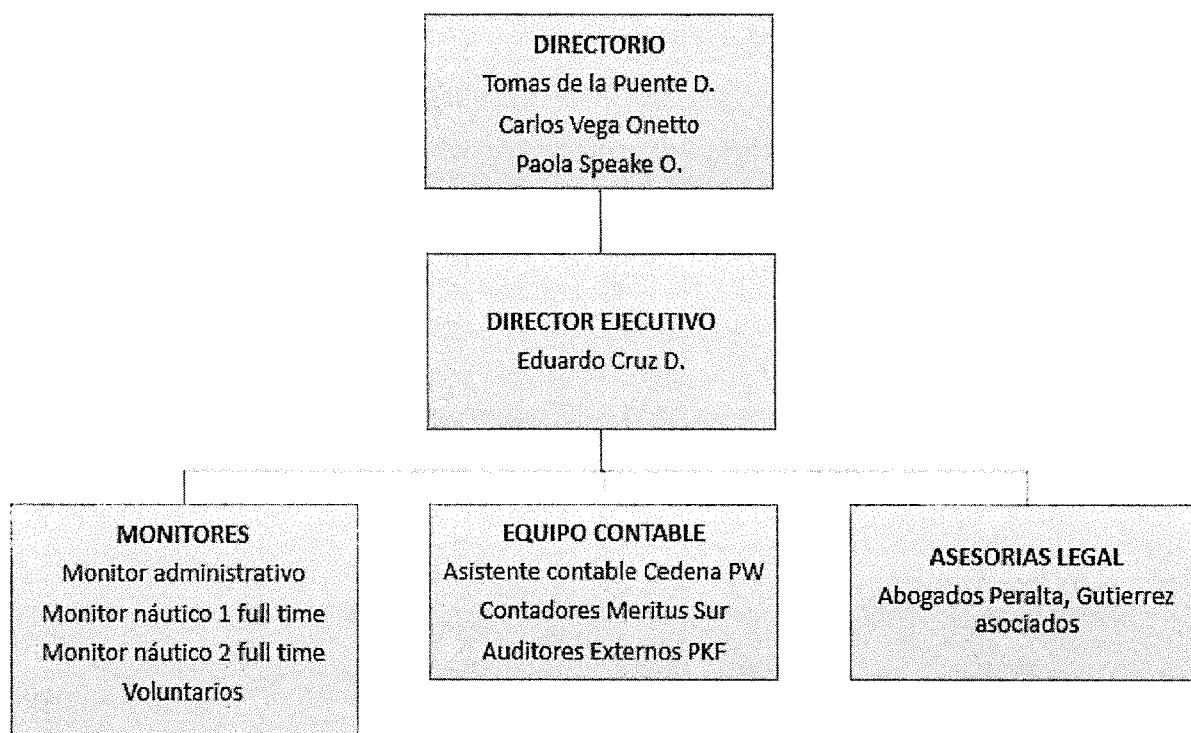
DIRECTORIO
Tomas de la Puente D.
Carlos Vega Onetto
Paola Speake O.

DIRECTOR EJECUTIVO
Eduardo Cruz D.

MONITORES
Monitor administrativo
Monitor náutico 1 full time
Monitor náutico 2 full time
Voluntarios

EQUIPO CONTABLE
Asistente contable Cedena PW
Contadores Meritus Sur
Auditores Externos PKF

ASESORIAS LEGAL
Abogados Peralta, Gutierrez asociados